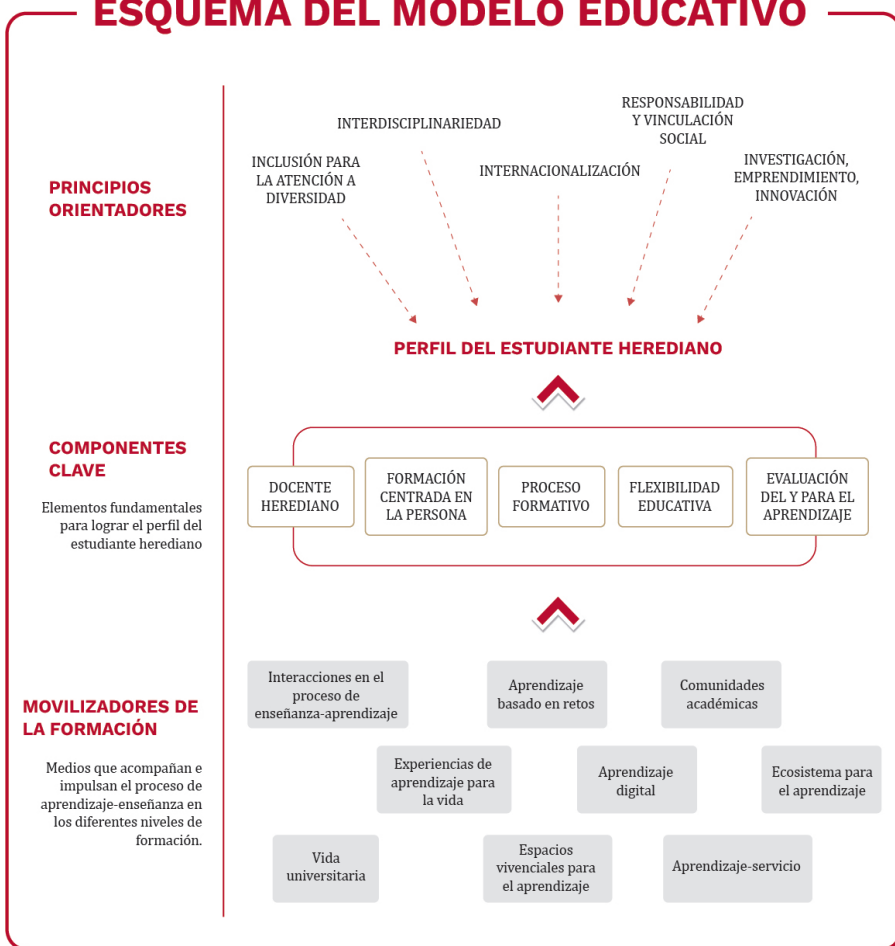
ESQUEMA DEL MODELO EDUCATIVO

PRINCIPIOS ORIENTADORES

INCLUSIÓN PARA LA ATENCIÓN A DIVERSIDAD

INTERDISCIPLINARIEDAD

INTERNACIONALIZACIÓN

RESPONSABILIDAD Y VINCULACIÓN SOCIAL

INVESTIGACIÓN, EMPRENDIMIENTO, INNOVACIÓN

PERFIL DEL ESTUDIANTE HEREDIANO

COMPONENTES CLAVE

Elementos fundamentales para lograr el perfil del estudiante herediano

DOCENTE HEREDIANO

FORMACIÓN CENTRADA EN LA PERSONA

PROCESO FORMATIVO

FLEXIBILIDAD EDUCATIVA

EVALUACIÓN DEL Y PARA EL APRENDIZAJE

MOVILIZADORES DE LA FORMACIÓN

Medios que acompañan e impulsan el proceso de aprendizaje-enseñanza en los diferentes niveles de formación.

Interacciones en el proceso de enseñanza-aprendizaje

Aprendizaje basado en retos

Comunidades académicas

Experiencias de aprendizaje para la vida

Aprendizaje digital

Ecosistema para el aprendizaje

Vida universitaria

Espacios vivenciales para el aprendizaje

Aprendizaje-servicio